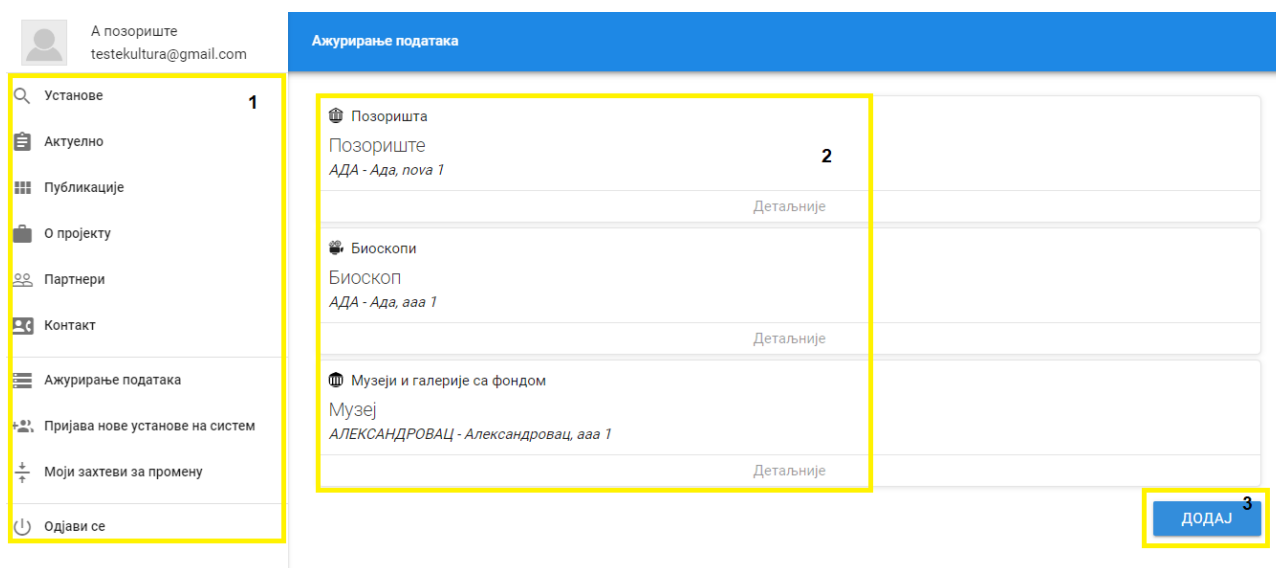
А позориште
testekultura@gmail.com

Установе
Актуелно
Публикације
О пројекту
Партнери
Контакт
Ажурирање података
Пријава нове установе на систем
Моји захтеви за промену
Одјави се

1

Ажурирање података

Позоришта
Позориште
АДА - Ада, nova 1
Детаљније

2

Биоскопи
Биоскоп
АДА - Ада, ааа 1
Детаљније

Музеји и галерије са фондом
Музеј
АЛЕКСАНДРОВАЦ - Александровац, ааа 1
Детаљније

3
ДОДАЈ